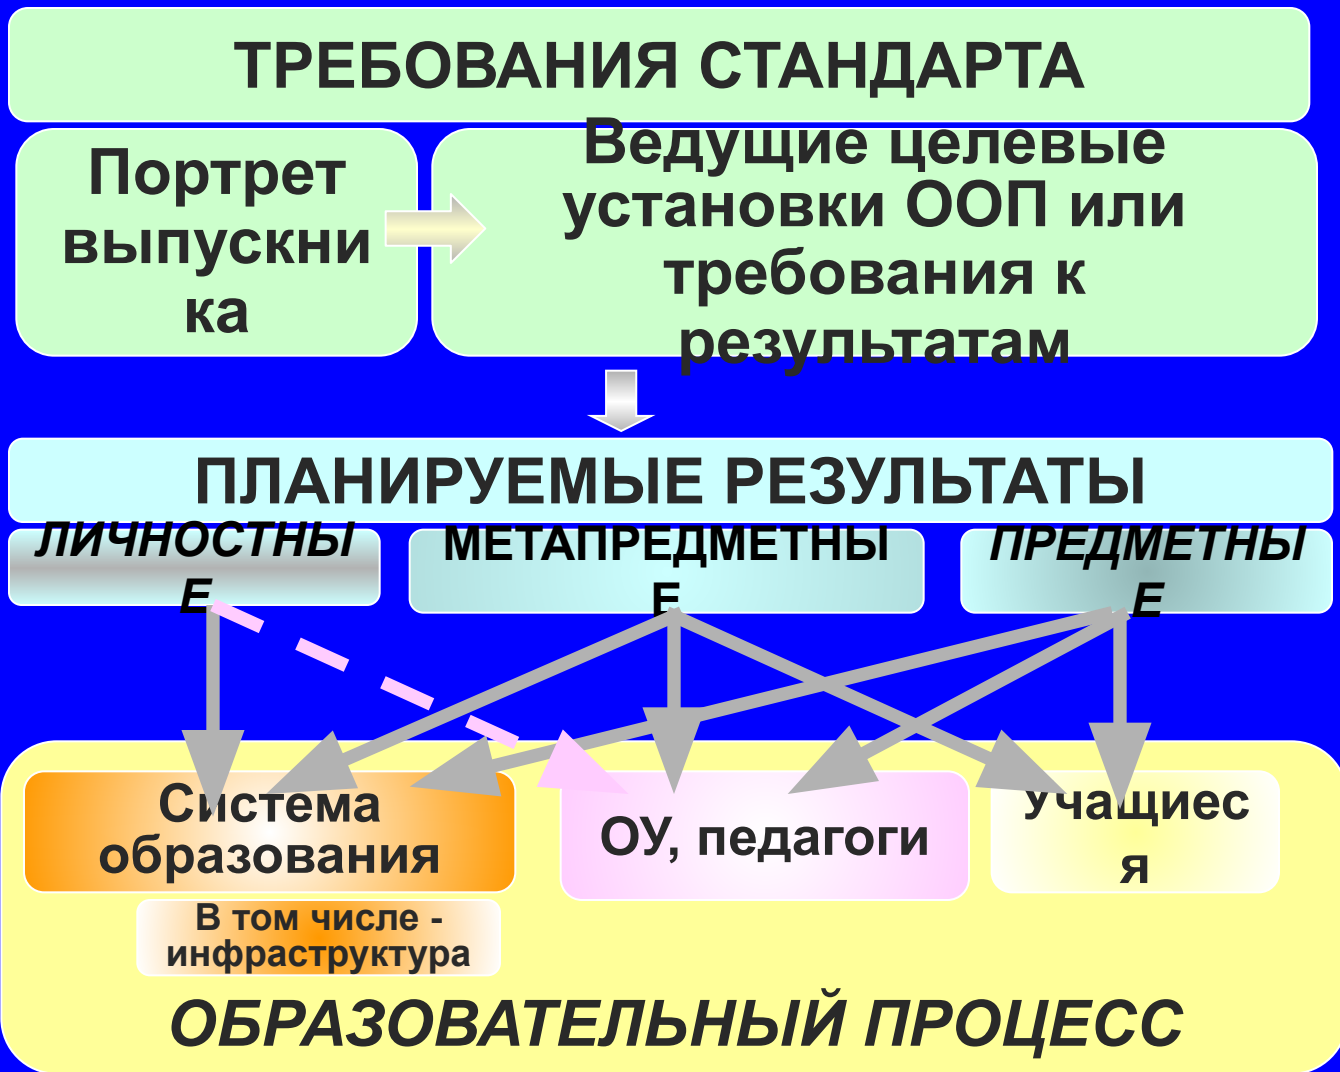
ТРЕБОВАНИЯ СТАНДАРТА

Портрет выпускни ка

Ведущие целевые установки ООП или требования к результатам

ПЛАНИРУЕМЫЕ РЕЗУЛЬТАТЫ

ЛИЧНОСТНЫ Е

МЕТАПРЕДМЕТНЫ Е

ПРЕДМЕТНЫ Е

Система образования

В том числе - инфраструктура

ОУ, педагоги

Учащиес я

ОБРАЗОВАТЕЛЬНЫЙ ПРОЦЕСС